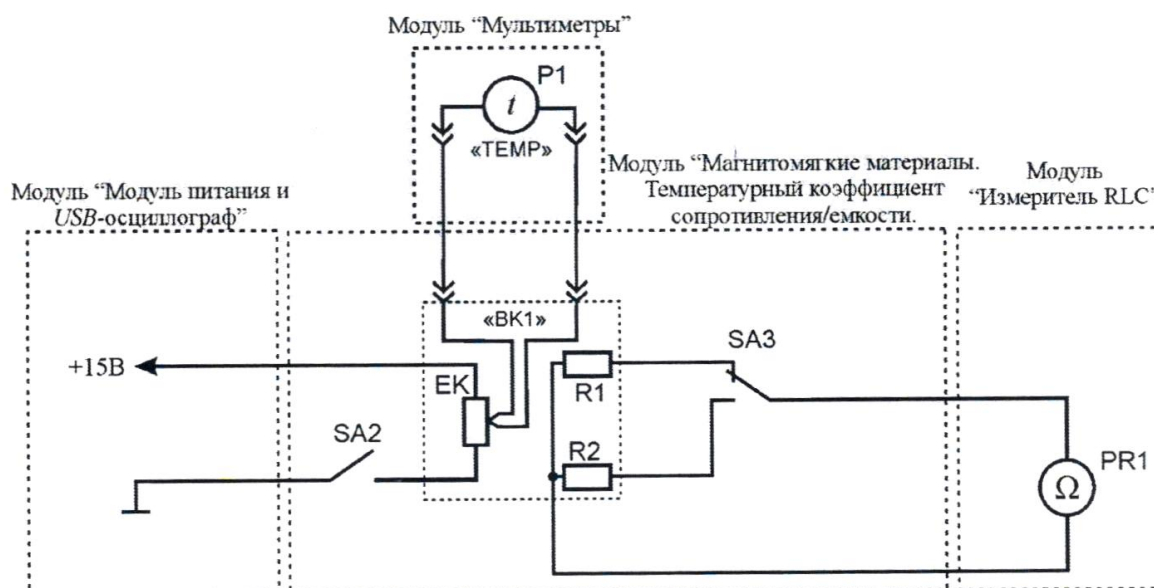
Модуль "Мультиметры"

P1

$t$

«TEMP»

Модуль "Модуль питания и $USB$-осциллограф"

Модуль "Магнитомягкие материалы. Температурный коэффициент сопротивления/емкости.

Модуль "Измеритель RLC"

«BK1»

+15B

EK

SA3

R1

SA2

R2

PR1

Ω